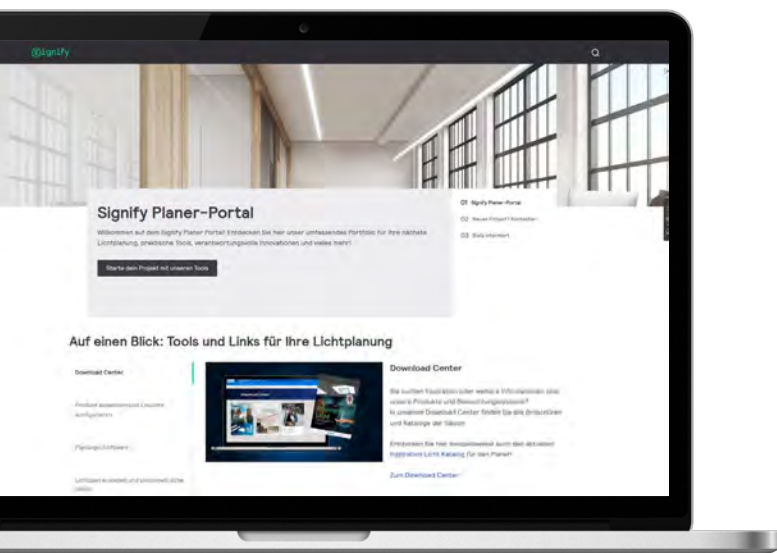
signify

Signify Planer-Portal

Willkommen auf dem Signify Planer Portal! Entdecken Sie hier unser umfassendes Portfolio für Ihre nächste Lichtplanung, praktische Tools, verantwortungsvolle Innovationen und vieles mehr!

Starte dein Projekt mit unseren Tools

01 Signify Planer-Portal
02 Neues Projekt? Kontakt
03 Bleib informiert

Auf einen Blick: Tools und Links für Ihre Lichtplanung

Download Center

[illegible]

Planungs-Software

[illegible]

Download Center

Sie suchen Inspiration oder weitere Informationen über unsere Produkte und Beleuchtungslösungen? In unserem Download Center finden Sie alle Broschüren und Kataloge der Saison.

Entdecken Sie hier beispielsweise auch den aktuellen Inspiration Licht Katalog für den Planer!

Zum Download Center